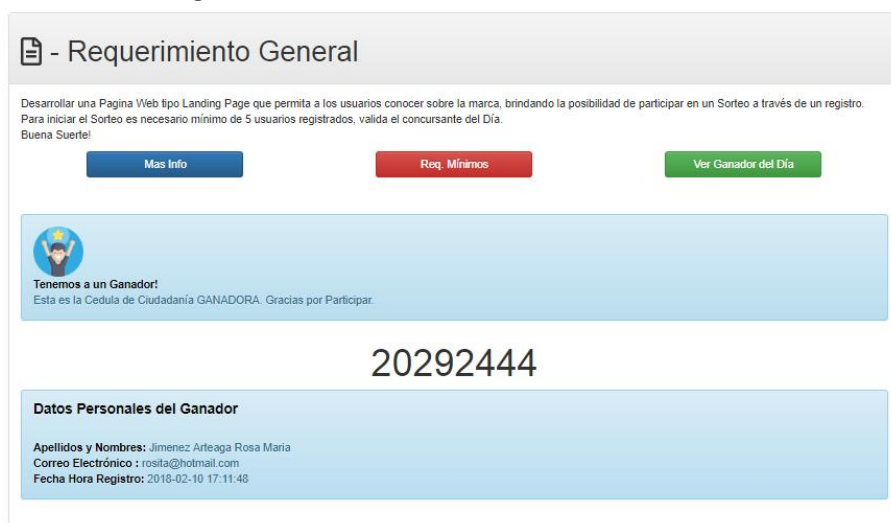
- Requerimiento General

Desarrollar una Pagina Web tipo Landing Page que permita a los usuarios conocer sobre la marca, brindando la posibilidad de participar en un Sorteo a través de un registro. Para iniciar el Sorteo es necesario mínimo de 5 usuarios registrados, valida el concursante del Día.
Buena Suerte!

Mas Info

Req. Mínimos

Ver Ganador del Día

Tenemos a un Ganador!
Esta es la Cedula de Ciudadanía GANADORA. Gracias por Participar.

20292444

Datos Personales del Ganador

Apellidos y Nombres: Jimenez Arteaga Rosa Maria
Correo Electrónico : rosita@hotmail.com
Fecha Hora Registro: 2018-02-10 17:11:48